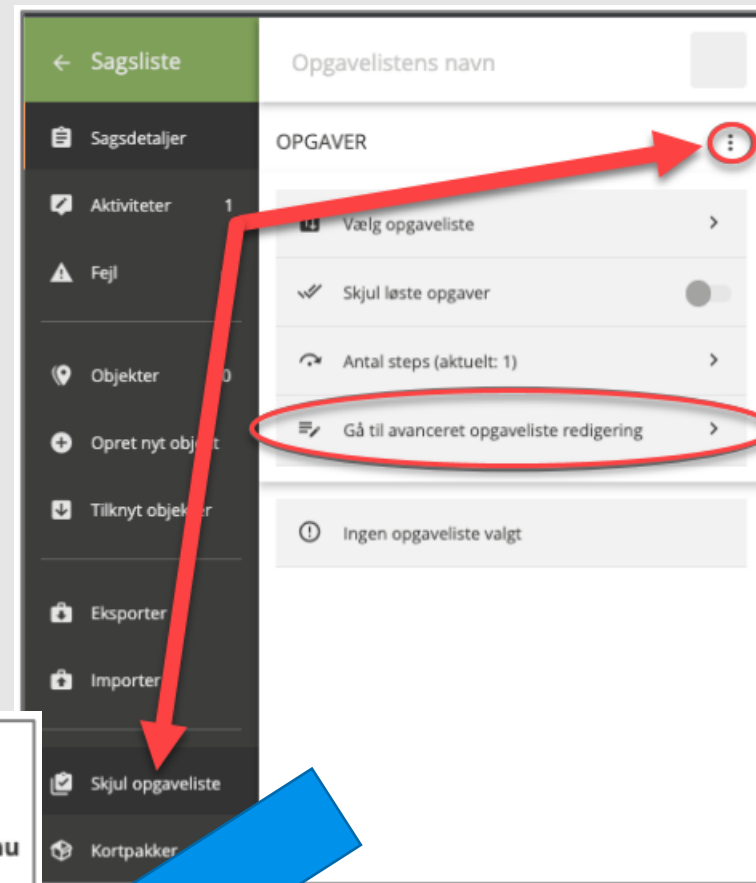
← Sagsliste

Sagsdetaljer

Aktiviteter 1

Fejl

Objekter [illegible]0

Opret nyt obj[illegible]t

Tilknyt objek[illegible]r

Eksporter

Importer

Skjul opgaveliste

Kortpakker

Opgavelistens navn

OPGAVER

Vælg opgaveliste

Skjul løste opgaver

Antal steps (aktuelt: 1)

Gå til avanceret opgaveliste redigering

Ingen opgaveliste valgt

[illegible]u